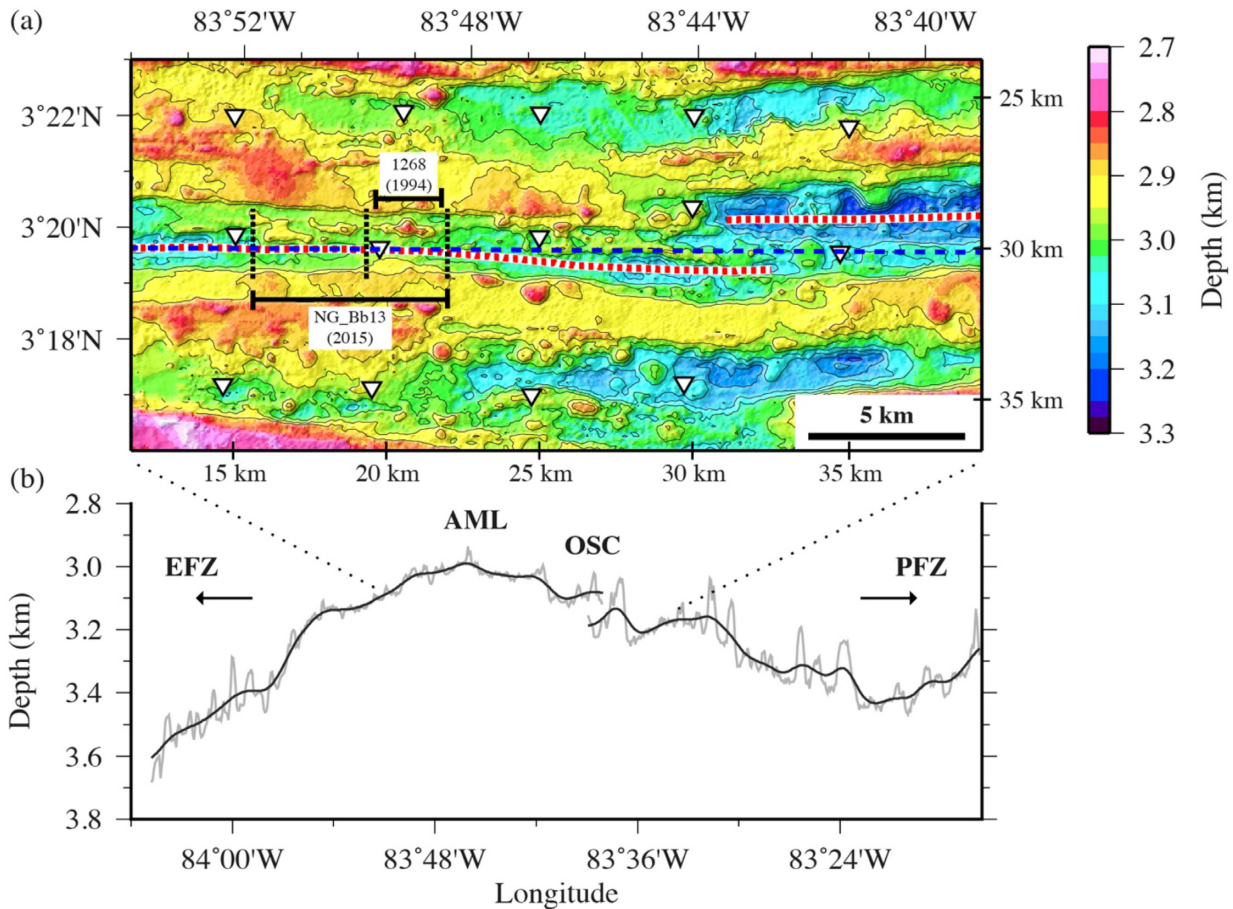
(a)

83°52'W 83°48'W 83°44'W 83°40'W

3°22'N
3°20'N
3°18'N

25 km
30 km
35 km

1268
(1994)

NG_Bb13
(2015)

5 km

15 km 20 km 25 km 30 km 35 km

2.7
2.8
2.9
3.0
3.1
3.2
3.3
Depth (km)

(b)

AML
OSC
EFZ
PFZ

Depth (km)
2.8
3.0
3.2
3.4
3.6
3.8

84°00'W 83°48'W 83°36'W 83°24'W
Longitude